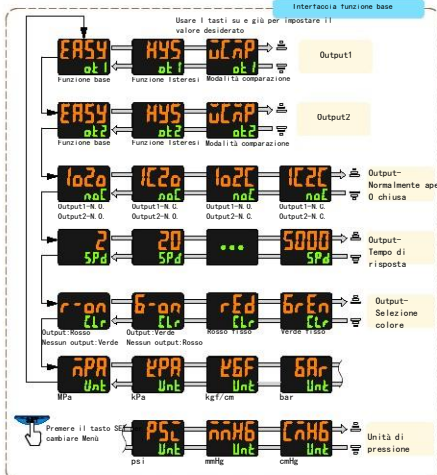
Interfaccia funzione base

Usare I tasti su e giù per impostare il valore desiderato

EASY ot1
Funzione base
HYS ot1
Funzione Isteresi
CMP ot1
Modalità comparazione
Output1

EASY ot2
Funzione base
HYS ot2
Funzione Isteresi
CMP ot2
Modalità comparazione
Output2

1o2o noC
Output1-N.O.
Output2-N.O.
1C2o noC
Output1-N.C.
Output2-N.O.
1o2C noC
Output1-N.O.
Output2-N.C.
1C2C noC
Output1-N.C.
Output2-N.C.
Output-Normalmente ape O chiusa

2 SPd
20 SPd
...
5000 SPd
Output-Tempo di risposta

r-on CLr
Output:Rosso
Nessun output:Verde
G-on CLr
Output:Verde
Nessun output:Rosso
rEd CLr
Rosso fisso
GrEn CLr
Verde fisso
Output-Selezione colore

MPA Unt
MPa
kPA Unt
kPa
kGF Unt
kgf/cm
bAr Unt
bar

Premere il tasto SET cambiare Menù

PSi Unt
psi
mmHG Unt
mmHg
CmHG Unt
cmHg
Unità di pressione